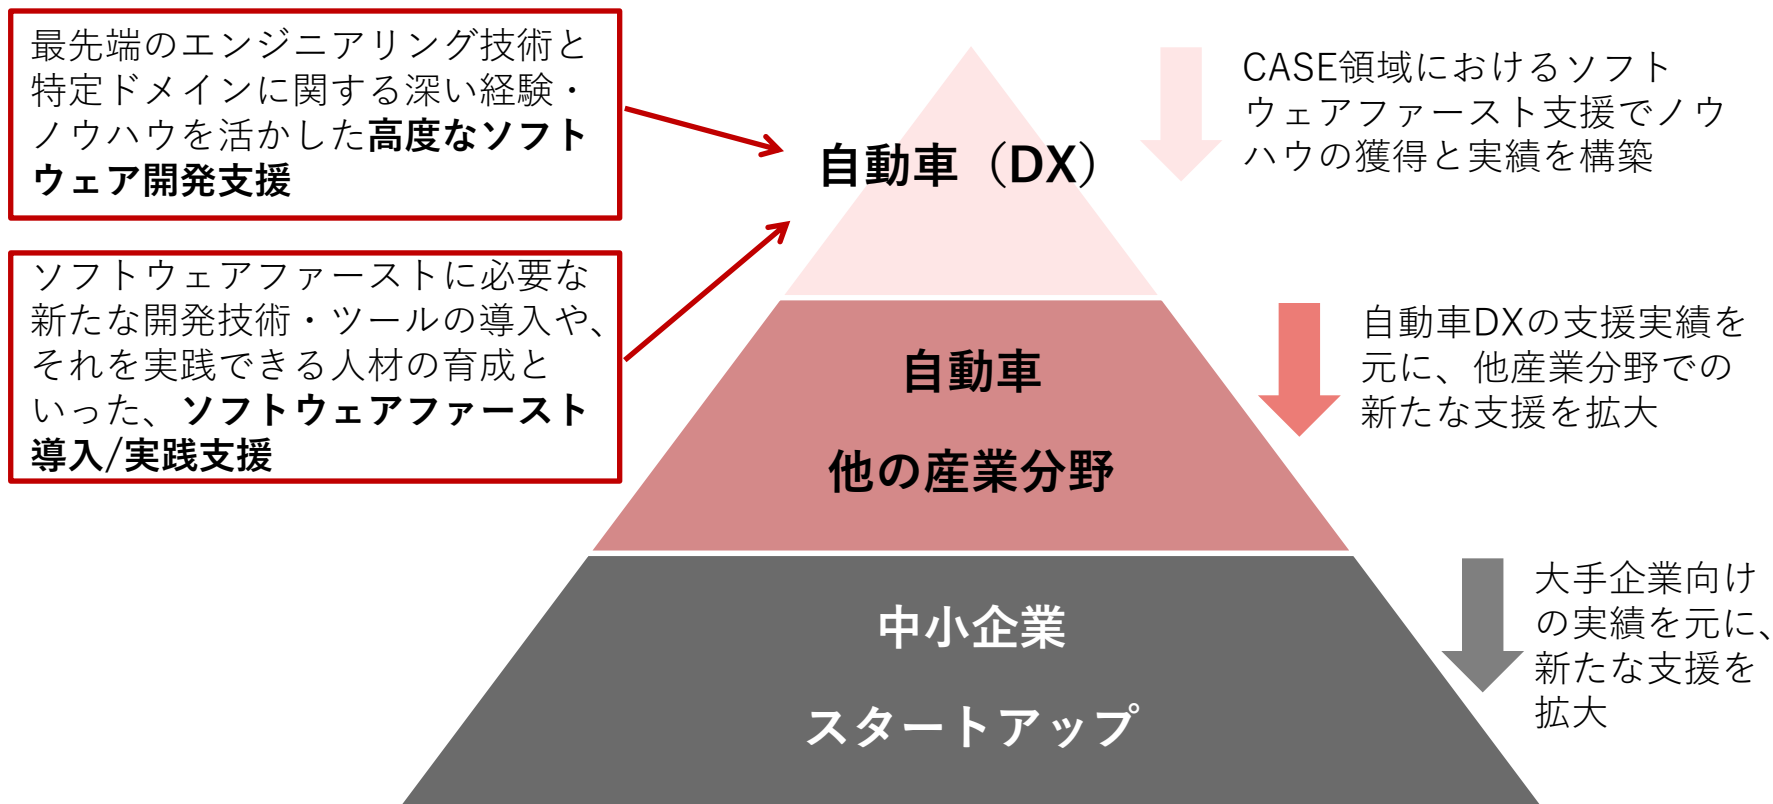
最先端のエンジニアリング技術と特定ドメインに関する深い経験・ノウハウを活かした高度なソフトウェア開発支援

ソフトウェアファーストに必要な新たな開発技術・ツールの導入や、それを実践できる人材の育成といった、ソフトウェアファースト導入/実践支援

自動車（DX）

CASE領域におけるソフトウェアファースト支援でノウハウの獲得と実績を構築

自動車

他の産業分野

自動車DXの支援実績を元に、他産業分野での新たな支援を拡大

中小企業

スタートアップ

大手企業向けの実績を元に、新たな支援を拡大